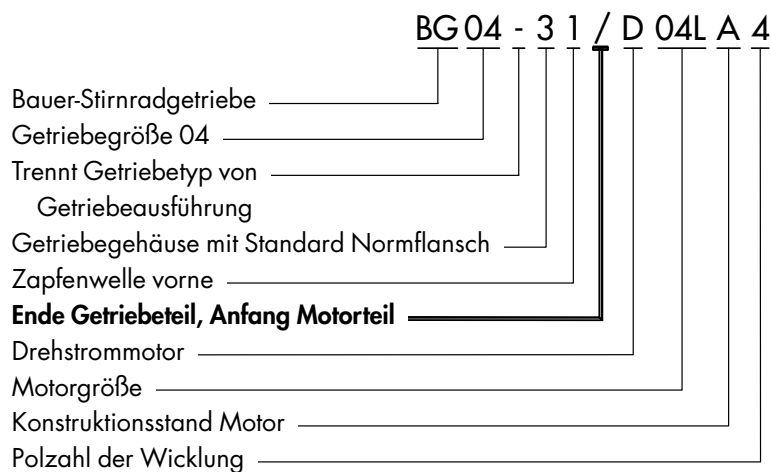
BG 04 - 3 1 / D 04L A 4

Bauer-Stirnradgetriebe
Getriebegröße 04
Trennt Getriebetyp von Getriebeausführung
Getriebegehäuse mit Standard Normflansch
Zapfenwelle vorne
**Ende Getriebeteil, Anfang Motorteil**
Drehstrommotor
Motorgröße
Konstruktionsstand Motor
Polzahl der Wicklung